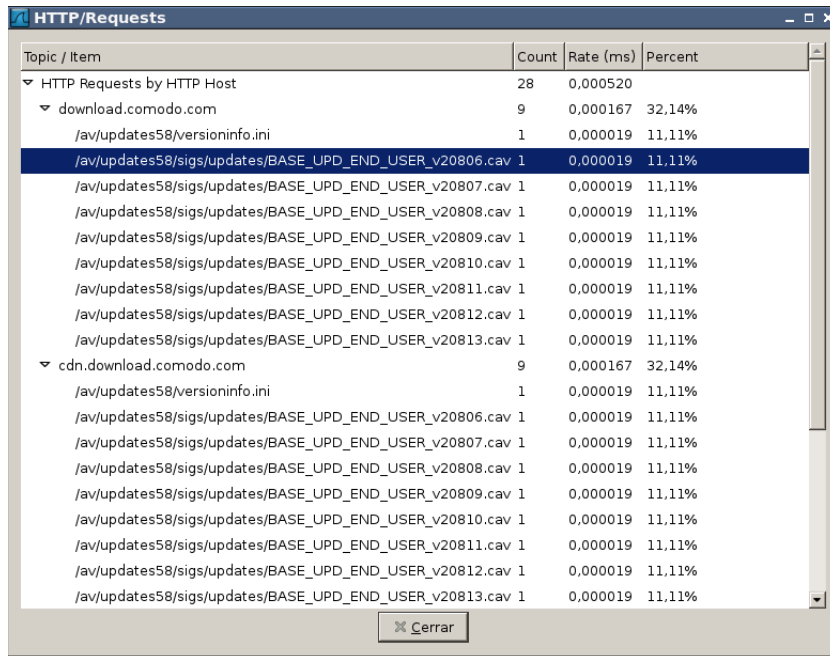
HTTP/Requests

| Topic / Item | Count | Rate (ms) | Percent |
|---|---|---|---|
| HTTP Requests by HTTP Host | 28 | 0,000520 | |
| download.comodo.com | 9 | 0,000167 | 32,14% |
| /av/updates58/versioninfo.ini | 1 | 0,000019 | 11,11% |
| /av/updates58/sigs/updates/BASE_UPD_END_USER_v20806.cav | 1 | 0,000019 | 11,11% |
| /av/updates58/sigs/updates/BASE_UPD_END_USER_v20807.cav | 1 | 0,000019 | 11,11% |
| /av/updates58/sigs/updates/BASE_UPD_END_USER_v20808.cav | 1 | 0,000019 | 11,11% |
| /av/updates58/sigs/updates/BASE_UPD_END_USER_v20809.cav | 1 | 0,000019 | 11,11% |
| /av/updates58/sigs/updates/BASE_UPD_END_USER_v20810.cav | 1 | 0,000019 | 11,11% |
| /av/updates58/sigs/updates/BASE_UPD_END_USER_v20811.cav | 1 | 0,000019 | 11,11% |
| /av/updates58/sigs/updates/BASE_UPD_END_USER_v20812.cav | 1 | 0,000019 | 11,11% |
| /av/updates58/sigs/updates/BASE_UPD_END_USER_v20813.cav | 1 | 0,000019 | 11,11% |
| cdn.download.comodo.com | 9 | 0,000167 | 32,14% |
| /av/updates58/versioninfo.ini | 1 | 0,000019 | 11,11% |
| /av/updates58/sigs/updates/BASE_UPD_END_USER_v20806.cav | 1 | 0,000019 | 11,11% |
| /av/updates58/sigs/updates/BASE_UPD_END_USER_v20807.cav | 1 | 0,000019 | 11,11% |
| /av/updates58/sigs/updates/BASE_UPD_END_USER_v20808.cav | 1 | 0,000019 | 11,11% |
| /av/updates58/sigs/updates/BASE_UPD_END_USER_v20809.cav | 1 | 0,000019 | 11,11% |
| /av/updates58/sigs/updates/BASE_UPD_END_USER_v20810.cav | 1 | 0,000019 | 11,11% |
| /av/updates58/sigs/updates/BASE_UPD_END_USER_v20811.cav | 1 | 0,000019 | 11,11% |
| /av/updates58/sigs/updates/BASE_UPD_END_USER_v20812.cav | 1 | 0,000019 | 11,11% |
| /av/updates58/sigs/updates/BASE_UPD_END_USER_v20813.cav | 1 | 0,000019 | 11,11% |

Cerrar